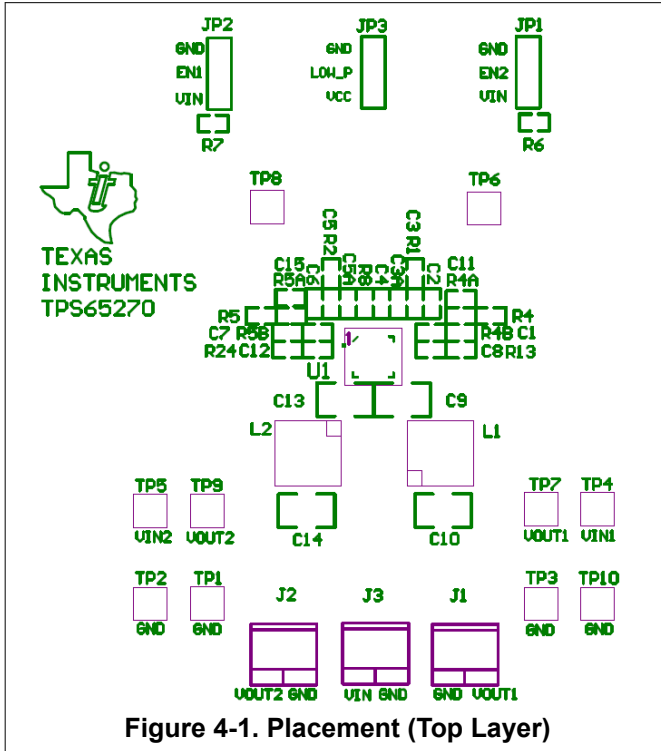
JP2
GND
EN1
VIN
R7

JP3
GND
LOW_P
VCC

JP1
GND
EN2
VIN
R6

TEXAS
INSTRUMENTS
TPS65270

TP8
TP6

C5 R2
C3 R1
C15
R5A
C6
C4
R3
C8
C4
C3A
C2
C11
R4A
R5
R4
C7 R5B
R4B C1
R24 C12
C8 R13
U1
C13
C9
L2
L1

TP5
VIN2
TP9
VOUT2
TP7
VOUT1
TP4
VIN1
C14
C10

TP2
GND
TP1
GND
J2
J3
J1
TP3
GND
TP10
GND

VOUT2 GND
VIN GND
GND VOUT1

Figure 4-1. Placement (Top Layer)